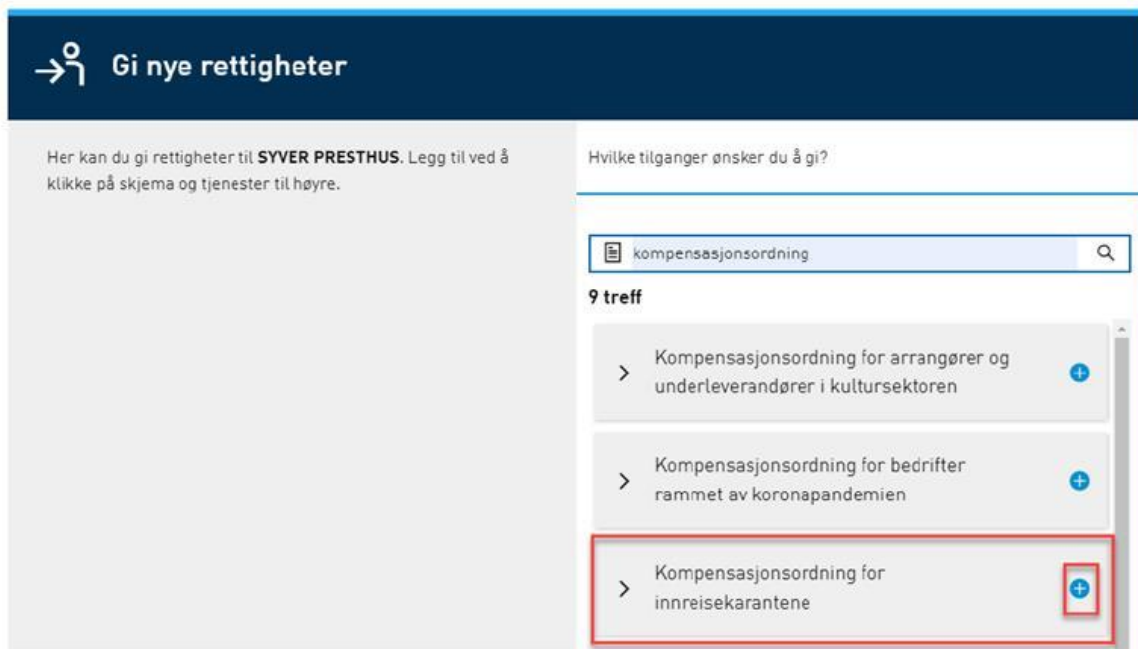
Gi nye rettigheter

Her kan du gi rettigheter til **SYVER PRESTHUS**. Legg til ved å klikke på skjema og tjenester til høyre.

Hvilke tilganger ønsker du å gi?

kompensasjonsordning

9 treff

Kompensasjonsordning for arrangører og underleverandører i kultursektoren

Kompensasjonsordning for bedrifter rammet av koronapandemien

Kompensasjonsordning for innreisekarantene